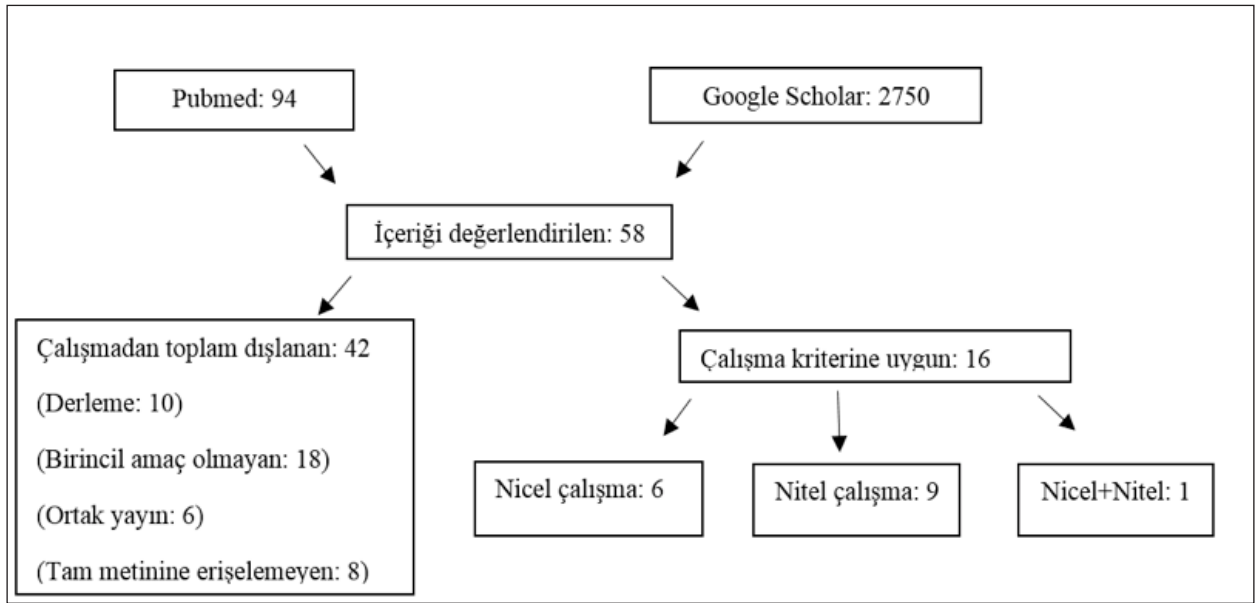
Pubmed: 94

Google Scholar: 2750

İçeriği değerlendirilen: 58

Çalışmadan toplam dışlanan: 42

(Derleme: 10)

(Birincil amaç olmayan: 18)

(Ortak yayın: 6)

(Tam metinine erişelemeyen: 8)

Çalışma kriterine uygun: 16

Nicel çalışma: 6

Nitel çalışma: 9

Nicel+Nitel: 1